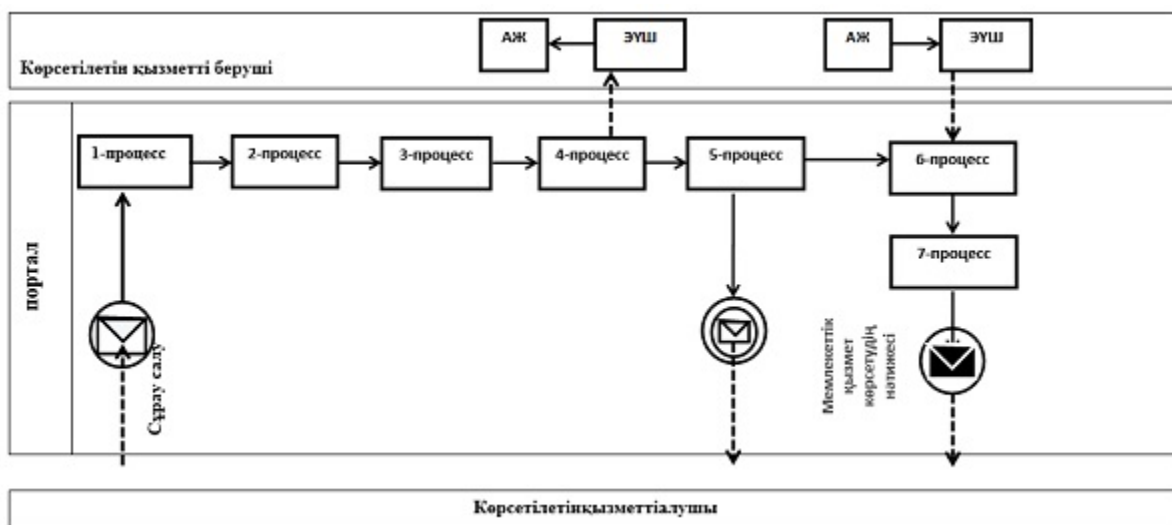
АЖ

ЭУШ

АЖ

ЭУШ

Көрсетілетін қызметті беруші

портал

1-процесс

2-процесс

3-процесс

4-процесс

5-процесс

6-процесс

7-процесс

Сұрау салу

Мемлекеттік қызмет көрсетудің нәтижесі

Көрсетілетінқызметтіалушы